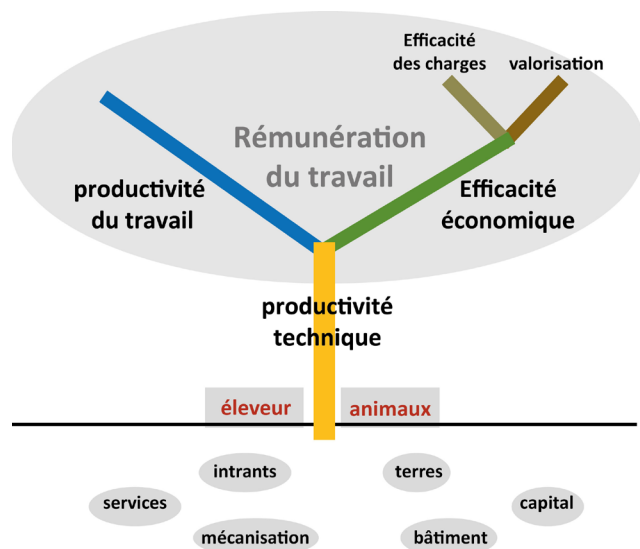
Efficacité des charges

valorisation

Rémunération du travail

productivité du travail

Efficacité économique

productivité technique

éleveur

animaux

intrants

terres

services

capital

mécanisation

bâtiment